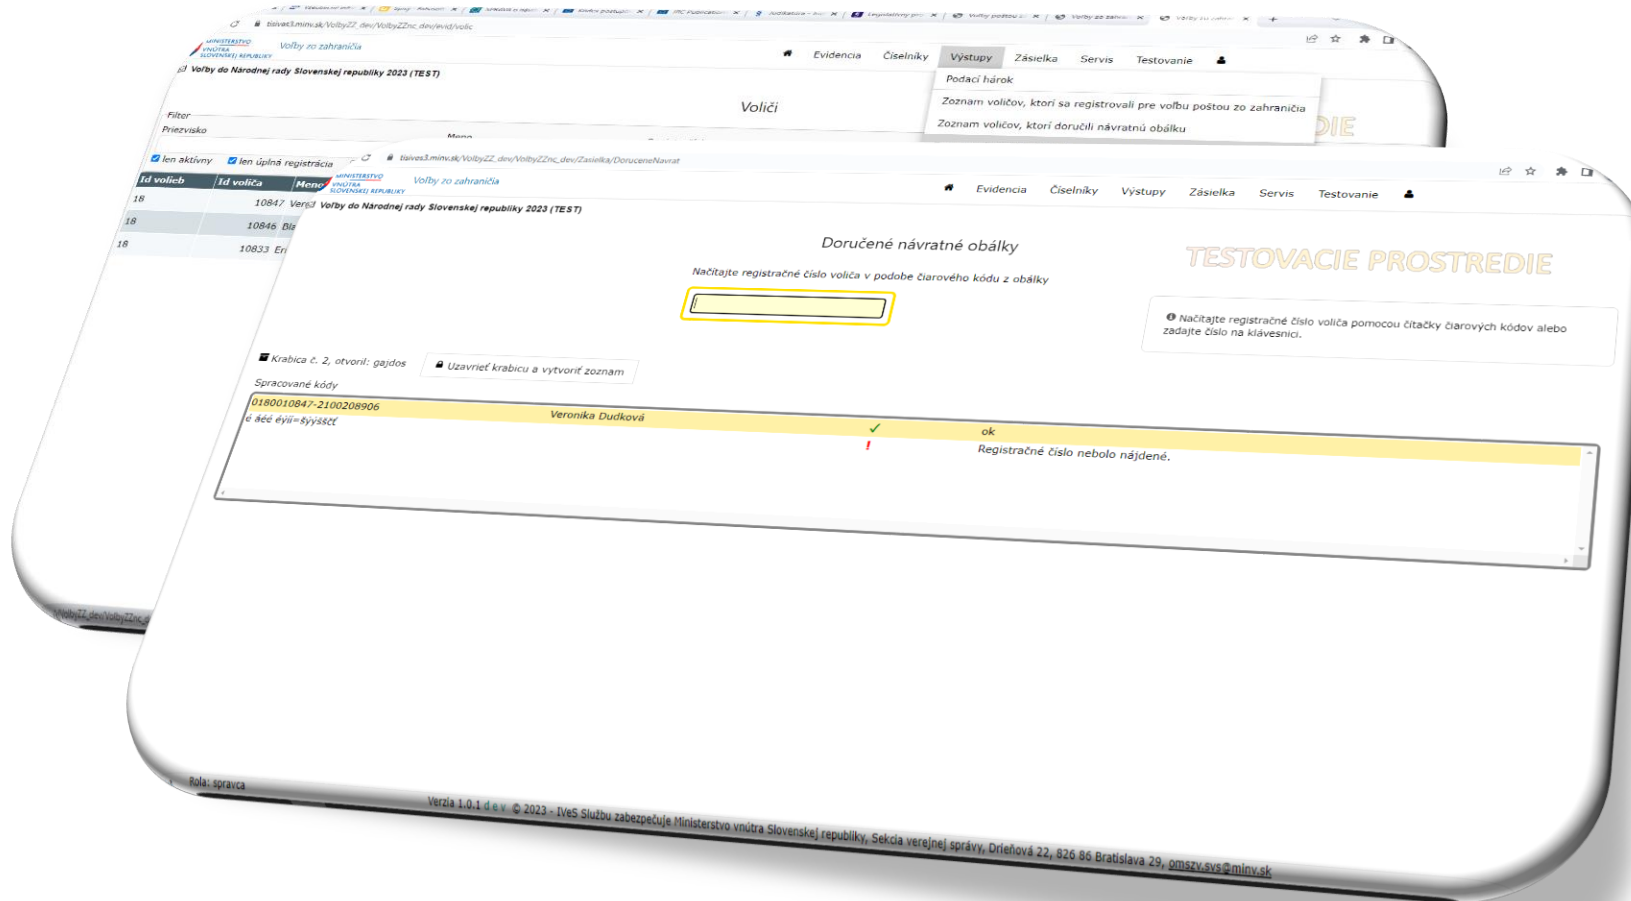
tsiives3.minv.sk/VolbyZZ_dev/VolbyZZnc_dev/evid/volic

MINISTERSTVO VNÚTRA SLOVENSKEJ REPUBLIKY
Voľby zo zahraničia

Evidencia Číselníky Výstupy Zásielka Servis Testovanie

Voľby do Národnej rady Slovenskej republiky 2023 (TEST)

Podací hárok
Zoznam voličov, ktorí sa registrovali pre voľbu poštou zo zahraničia
Zoznam voličov, ktorí doručili návratnú obálku

Voliči

Filter
Priezvisko
Meno

len aktívny
len úplná registrácia

| Id volieb | Id voliča | Meno |
|---|---|---|
| 18 | 10847 | Veroni |
| 18 | 10846 | Bla |
| 18 | 10833 | Er |

tsiives3.minv.sk/VolbyZZ_dev/VolbyZZnc_dev/Zasielka/DoruceneNavrat

MINISTERSTVO VNÚTRA SLOVENSKEJ REPUBLIKY
Voľby zo zahraničia

Evidencia Číselníky Výstupy Zásielka Servis Testovanie

Voľby do Národnej rady Slovenskej republiky 2023 (TEST)

Doručené návratné obálky

TESTOVACIE PROSTREDIE

Načítajte registračné číslo voliča v podobe čiarového kódu z obálky

Načítajte registračné číslo voliča pomocou čítačky čiarových kódov alebo zadajte číslo na klávesnici.

Krabica č. 2, otvoril: gajdos
Uzavrieť krabicu a vytvoriť zoznam

Spracované kódy

| 0180010847-2100208906 | Veronika Dudková | ✓ | ok |
|---|---|---|---|
| e ášé éýií=ščýsčť | | ! | Registračné číslo nebolo nájdené. |

Rola: spravca

Verzia 1.0.1 dev © 2023 - IVeS Službu zabezpečuje Ministerstvo vnútra Slovenskej republiky, Sekcia verejnej správy, Drieňová 22, 826 86 Bratislava 29, omszv.svs@minv.sk